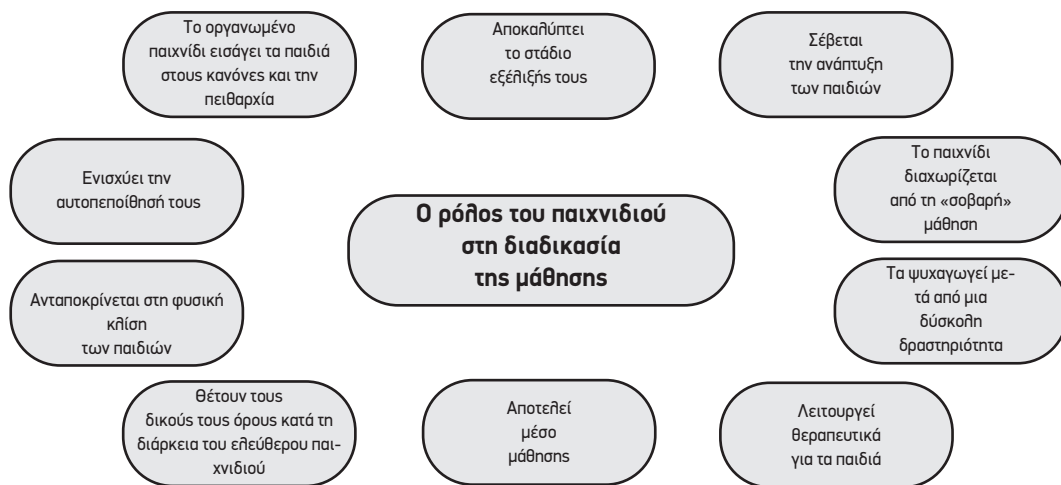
Το οργανωμένο παιχνίδι εισάγει τα παιδιά στους κανόνες και την πειθαρχία

Αποκαλύπτει το στάδιο εξέλιξής τους

Σέβεται την ανάπτυξη των παιδιών

Ενισχύει την αυτοπεποίθησή τους

Ο ρόλος του παιχνιδιού στη διαδικασία της μάθησης

Το παιχνίδι διαχωρίζεται από τη «σοβαρή» μάθηση

Ανταποκρίνεται στη φυσική κλίση των παιδιών

Τα ψυχαγωγεί μετά από μια δύσκολη δραστηριότητα

Θέτουν τους δικούς τους όρους κατά τη διάρκεια του ελεύθερου παιχνιδιού

Αποτελεί μέσο μάθησης

Λειτουργεί θεραπευτικά για τα παιδιά